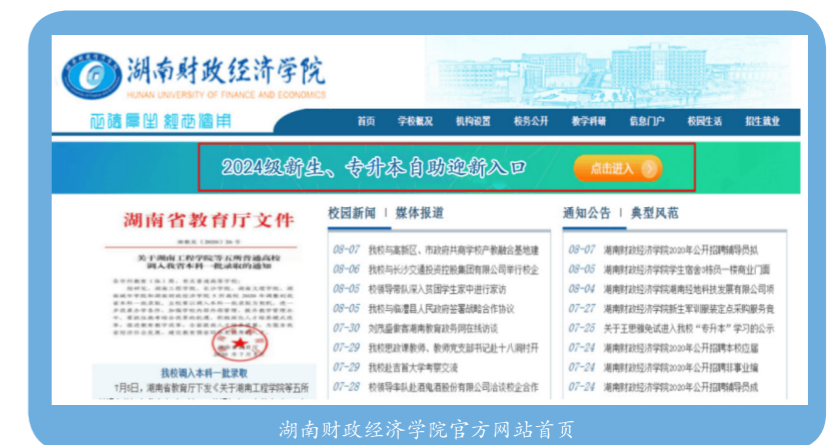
湖南财政经济学院
HUNAN UNIVERSITY OF FINANCE AND ECONOMICS

首页 学校概况 机构设置 校务公开 教学科研 信息门户 校园生活 招生就业

2024级新生、专升本自助迎新入口
点击进入

湖南省教育厅文件

关于湖南工程学院等五所普通高校调入教育本科一批录取的通知

我校调入本科一批录取
1月8日，湖南省教育厅下发《关于湖南工程学院等五所

校园新闻 | 媒体报道

08-07 我校与高新区、市政府共商学校产教融合基地建
08-06 我校与长沙交通投资控股集团有限公司举行校企
08-05 校领导带队深入贫困学生家中进行家访
08-05 我校与临澧县人民政府签署战略合作协议
07-30 刘茂盛看望湖南教育政务网在线访谈
07-29 我校把政课教师、教师党支部书记赴十八洞村开
07-29 我校赴吉首大学考察交流
07-28 校领导率队赴酒鬼酒股份有限公司洽谈校企合作

通知公告 | 典型风范

08-07 湖南财政经济学院2020年公开招聘辅导员拟
08-05 湖南财政经济学院学生宿舍3栋员一楼商业门面
08-04 湖南财政经济学院湖南经地科技发展有限公司项
07-27 湖南财政经济学院新生军训服装定点采购服务竞
07-25 关于王思强免试进入我校"专升本"学习的公示
07-24 湖南财政经济学院2020年公开招聘辅导员拟
07-24 湖南财政经济学院2020年公开招聘事业编
07-24 湖南财政经济学院2020年公开招聘辅导员成

湖南财政经济学院官方网站首页